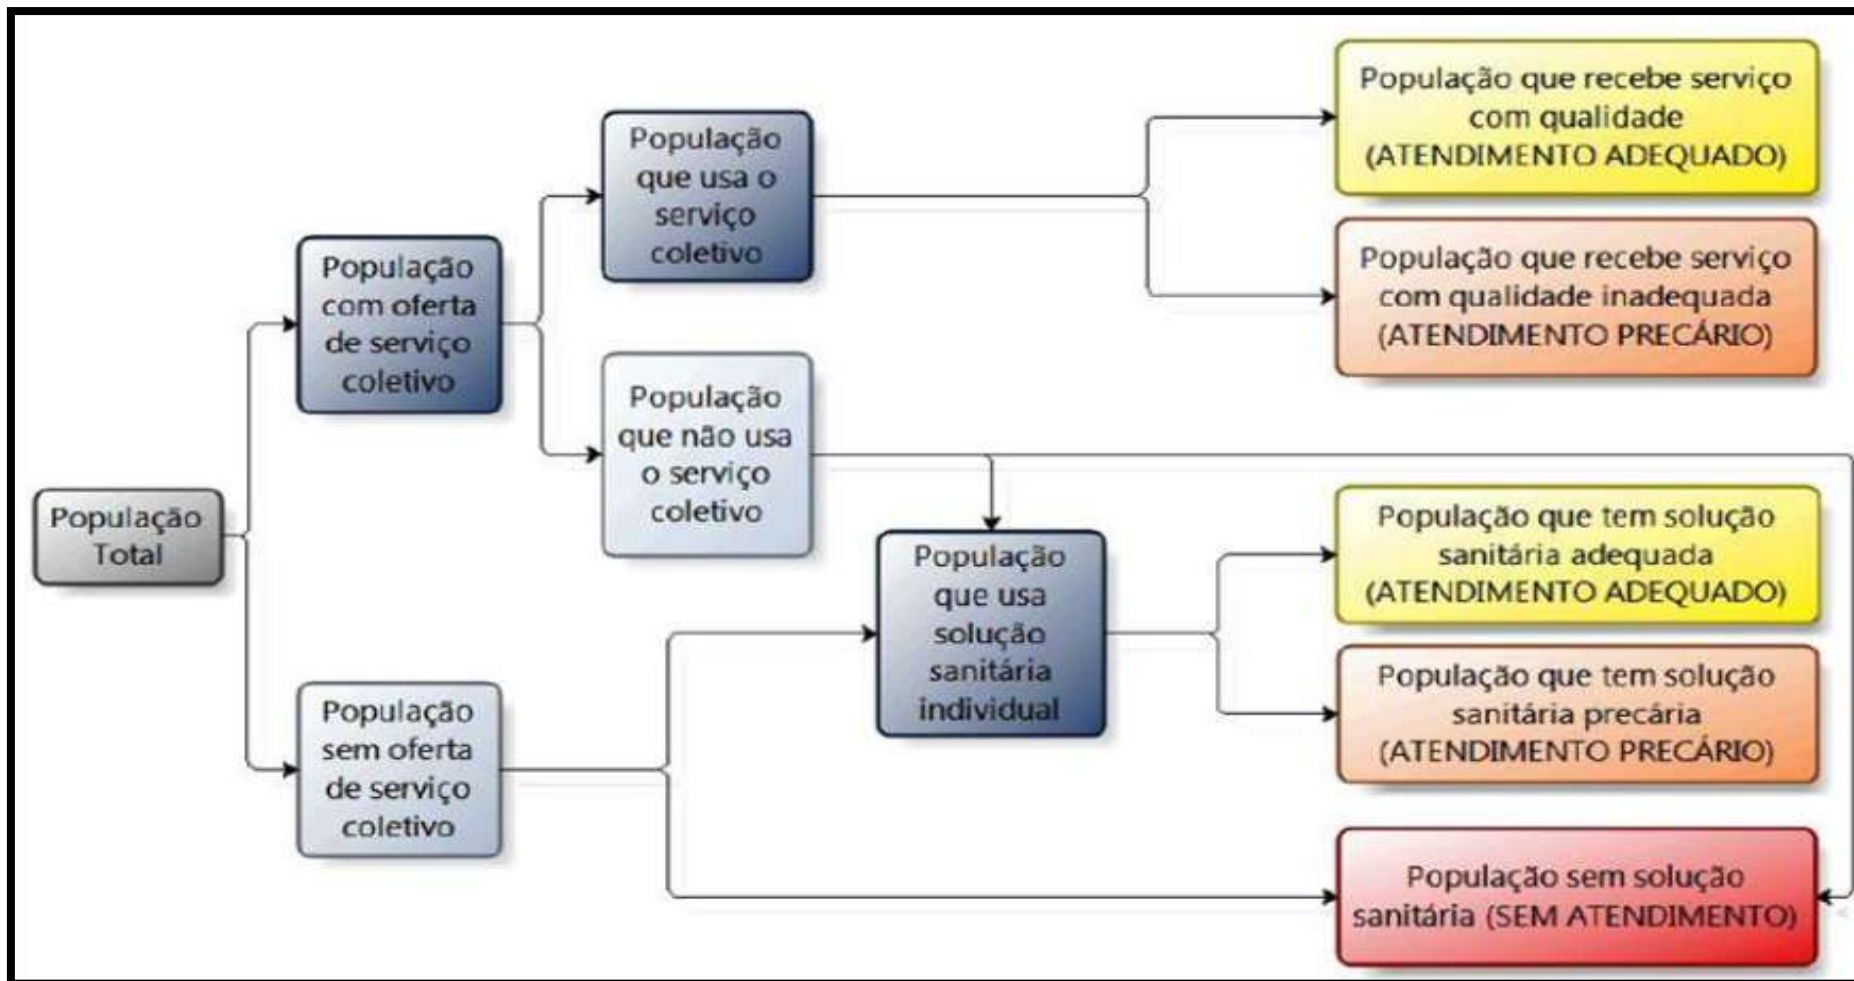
População Total

População com oferta de serviço coletivo

População sem oferta de serviço coletivo

População que usa o serviço coletivo

População que não usa o serviço coletivo

População que usa solução sanitária individual

População que recebe serviço com qualidade (ATENDIMENTO ADEQUADO)

População que recebe serviço com qualidade inadequada (ATENDIMENTO PRECÁRIO)

População que tem solução sanitária adequada (ATENDIMENTO ADEQUADO)

População que tem solução sanitária precária (ATENDIMENTO PRECÁRIO)

População sem solução sanitária (SEM ATENDIMENTO)